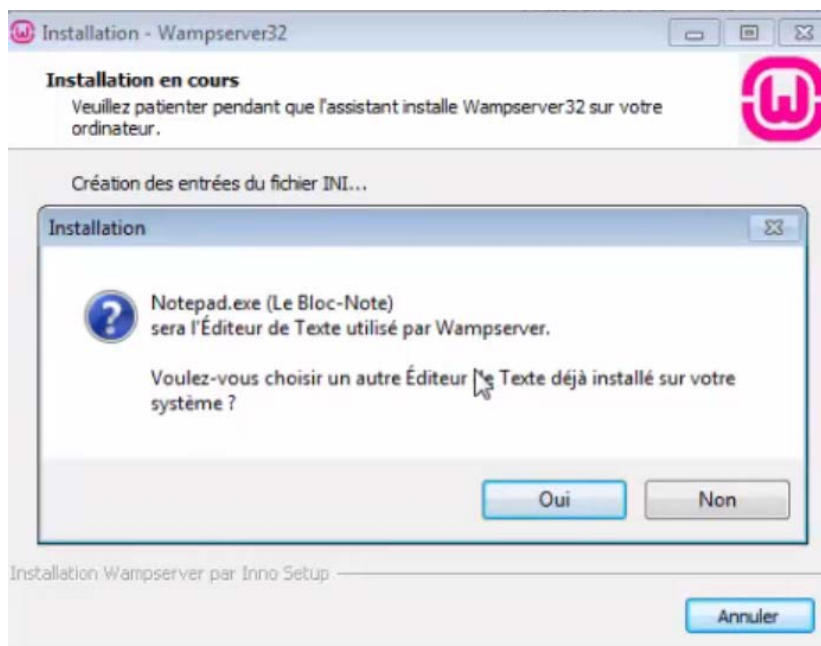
Installation - Wampserver32

Installation en cours
Veuillez patienter pendant que l'assistant installe Wampserver32 sur votre ordinateur.

Création des entrées du fichier INI...

Installation

Notepad.exe (Le Bloc-Note)
sera l'Éditeur de Texte utilisé par Wampserver.

Voulez-vous choisir un autre Éditeur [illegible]e Texte déjà installé sur votre système ?

Oui
Non

Installation Wampserver par Inno Setup

Annuler